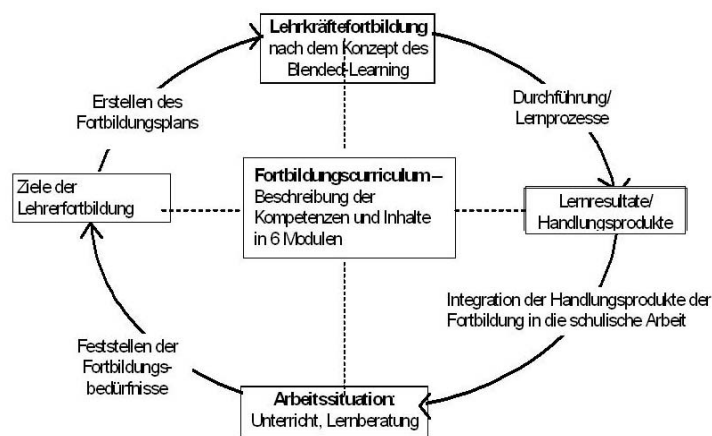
Lehrkräftefortbildung nach dem Konzept des Blended-Learning

Durchführung/ Lernprozesse

Lernresultate/ Handlungsprodukte

Integration der Handlungsprodukte der Fortbildung in die schulische Arbeit

Arbeitssituation: Unterricht, Lernberatung

Feststellen der Fortbildungsbedürfnisse

Ziele der Lehrerfortbildung

Erstellen des Fortbildungsplans

Fortbildungscurriculum – Beschreibung der Kompetenzen und Inhalte in 6 Modulen